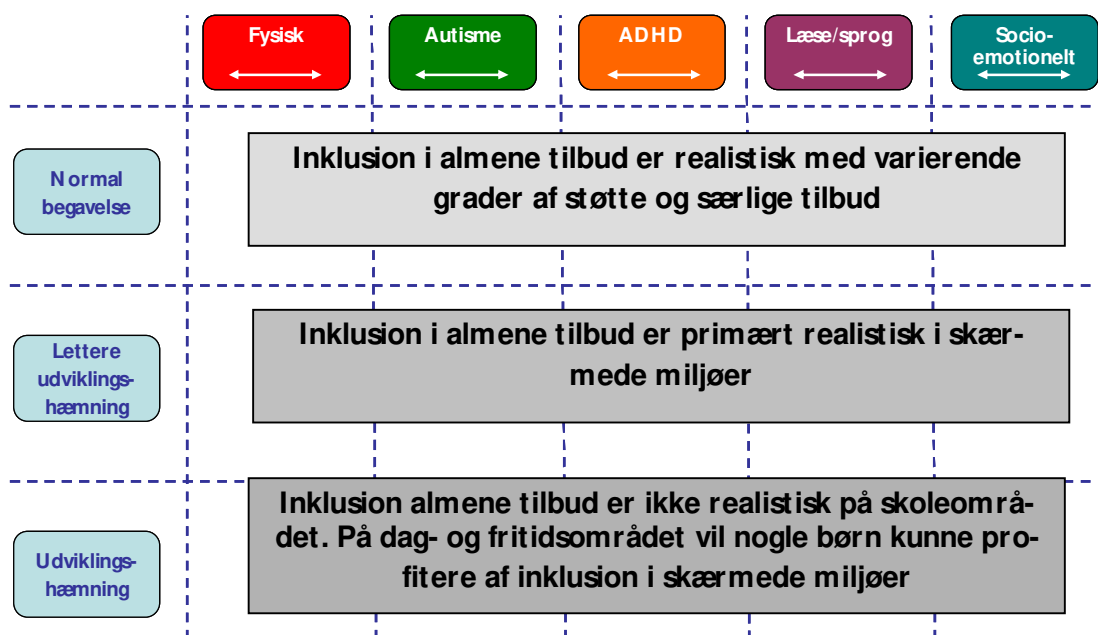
Fysisk

Autisme

ADHD

Læse/sprog

Socio-emotionelt

Normal begavelse

Inklusion i almene tilbud er realistisk med varierende grader af støtte og særlige tilbud

Lettere udviklingshæmning

Inklusion i almene tilbud er primært realistisk i skærmede miljøer

Udviklingshæmning

Inklusion almene tilbud er ikke realistisk på skoleområdet. På dag- og fritidsområdet vil nogle børn kunne profitere af inklusion i skærmede miljøer